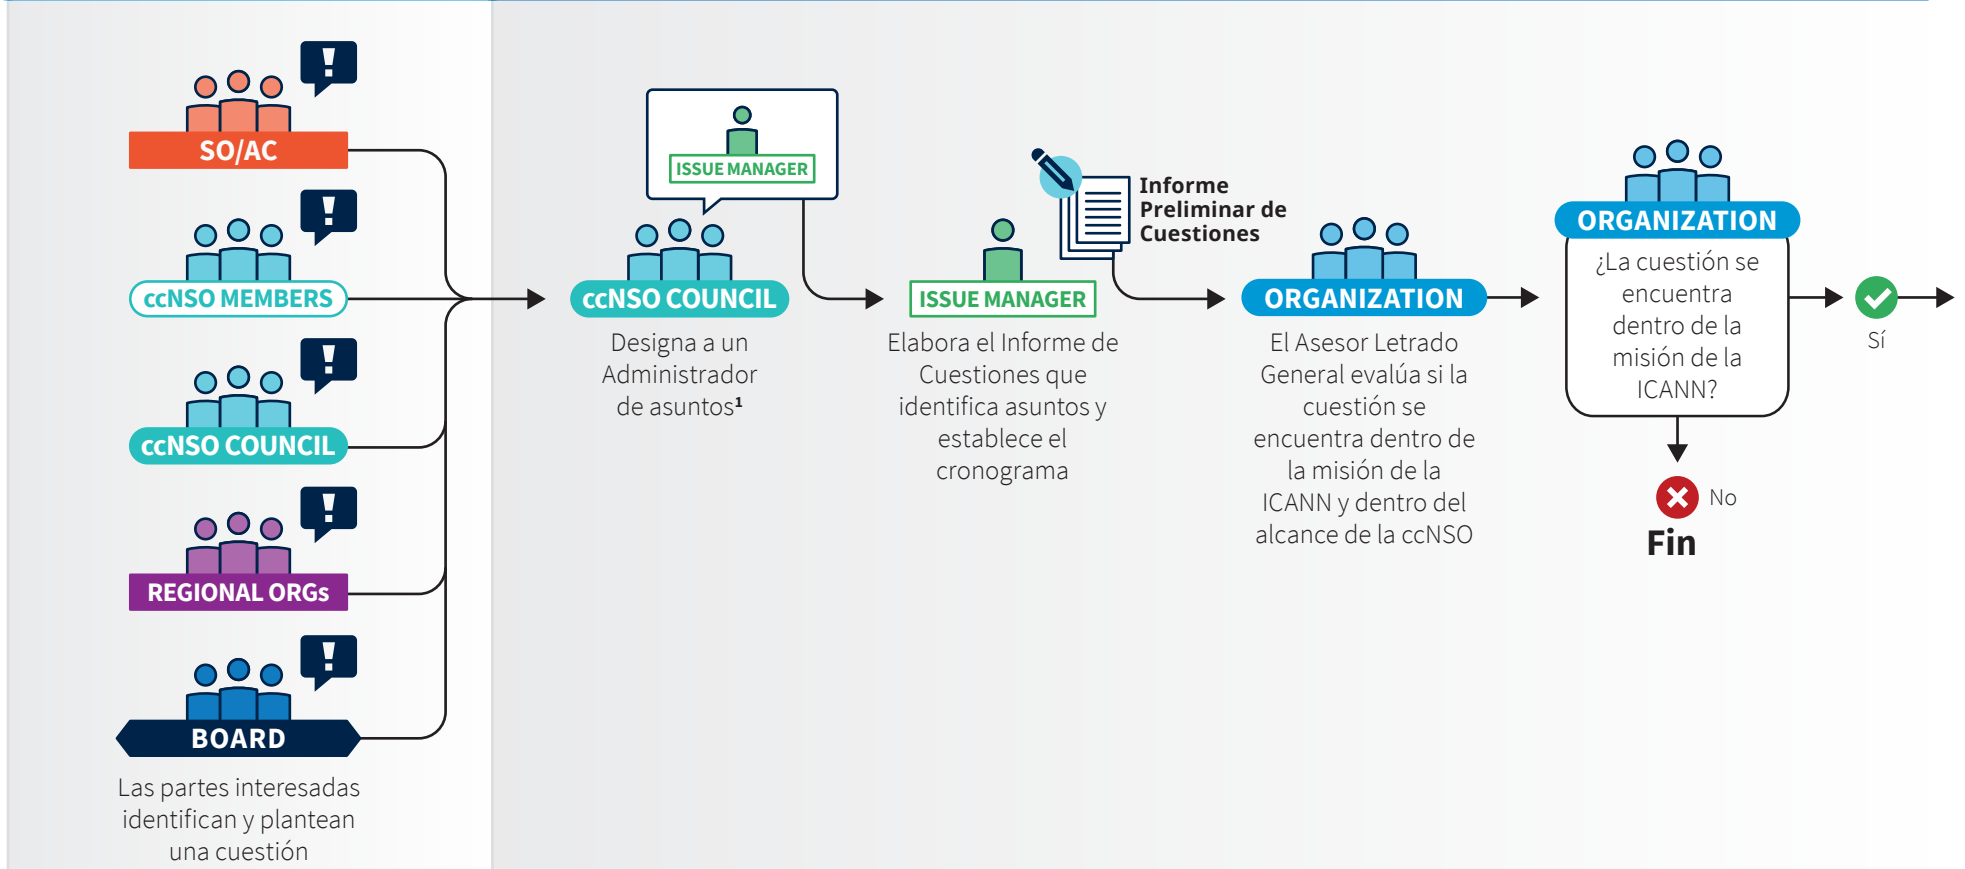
SO/AC

ccNSO MEMBERS

ccNSO COUNCIL

REGIONAL ORGs

BOARD

Las partes interesadas identifican y plantean una cuestión

ISSUE MANAGER

ccNSO COUNCIL

Designa a un Administrador de asuntos¹

ISSUE MANAGER

Elabora el Informe de Cuestiones que identifica asuntos y establece el cronograma

Informe Preliminar de Cuestiones

ORGANIZATION

El Asesor Letrado General evalúa si la cuestión se encuentra dentro de la misión de la ICANN y dentro del alcance de la ccNSO

ORGANIZATION

¿La cuestión se encuentra dentro de la misión de la ICANN?

Sí

No

Fin